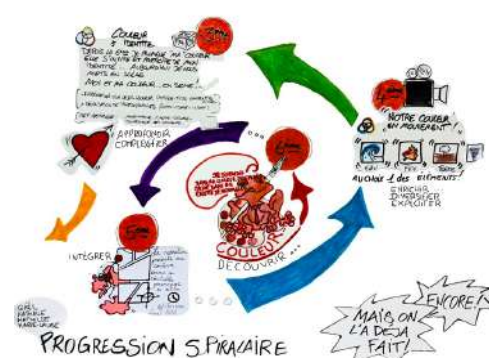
COULEUR & IDENTITÉ

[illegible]

APPROFONDIR
COMPLEXIFIER

NOTRE COULEUR EN MOUVEMENT

AU CHOIX 1 des éléments

ENRICHIR
DIVERSIFIER
EXPLICITER

INTÉGRER

COULEUR

DÉCOUVRIR ...

PROGRESSION SPIRALAIRE

MAIS ON L'A DÉJÀ FAIT!

ENCORE!